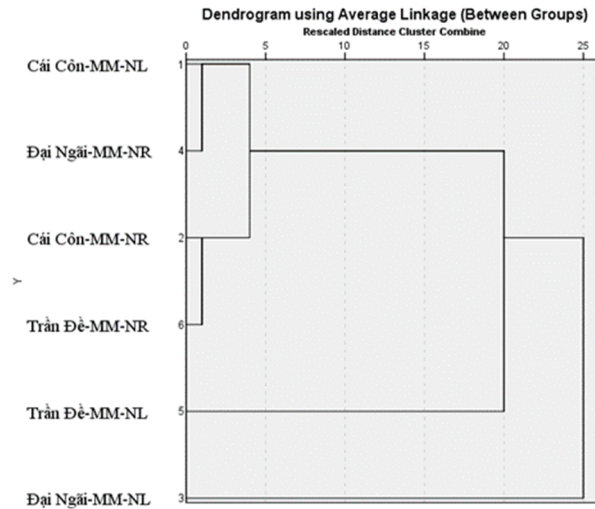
Dendrogram using Average Linkage (Between Groups)
Rescaled Distance Cluster Combine

0 5 10 15 20 25

Y

Cái Côn-MM-NL 1
Đại Ngãi-MM-NR 4
Cái Côn-MM-NR 2
Trần Đề-MM-NR 6
Trần Đề-MM-NL 5
Đại Ngãi-MM-NL 3